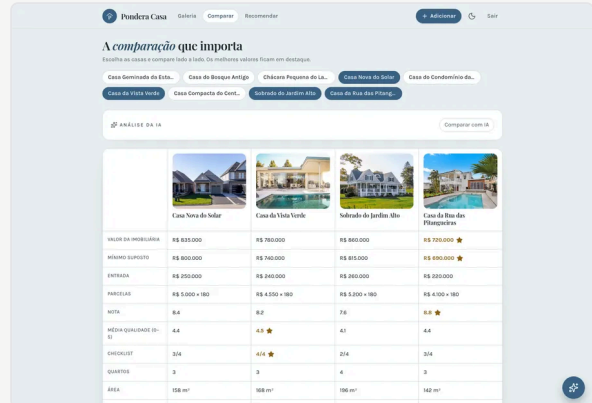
Pondera Casa Galeria Comparar Recomendar + Adicionar Sair

A comparação que importa

Escolha as casas e compare lado a lado. Os melhores valores ficam em destaque.

Casa Geminada da Esta... Casa do Bosque Antigo Chácara Pequena do La... Casa Nova do Solar Casa do Condomínio do... Casa da Vista Verde Casa Compacta do Cent... Sobrado do Jardim Alto Casa da Rua das Pitang...

ANÁLISE DA IA Comparar com IA

| | Casa Nova do Solar | Casa da Vista Verde | Sobrado do Jardim Alto | Casa da Rua das Pitangueiras |
|---|---|---|---|---|
| VALOR DA IMOBILIÁRIA | R$ 835.000 | R$ 780.000 | R$ 860.000 | R$ 720.000 |
| MÍNIMO SUPOSTO | R$ 800.000 | R$ 740.000 | R$ 815.000 | R$ 690.000 |
| ENTRADA | R$ 250.000 | R$ 240.000 | R$ 260.000 | R$ 220.000 |
| PARCELAS | R$ 5.000 × 180 | R$ 4.550 × 180 | R$ 5.200 × 180 | R$ 4.100 × 180 |
| NOTA | 8.4 | 8.2 | 7.6 | 8.8 |
| MÉDIA QUALIDADE (0–5) | 4.4 | 4.5 | 4.1 | 4.4 |
| CHECKLIST | 3/4 | 4/4 | 2/4 | 3/4 |
| QUARTOS | 3 | 3 | 4 | 3 |
| ÁREA | 158 m² | 168 m² | 196 m² | 142 m² |